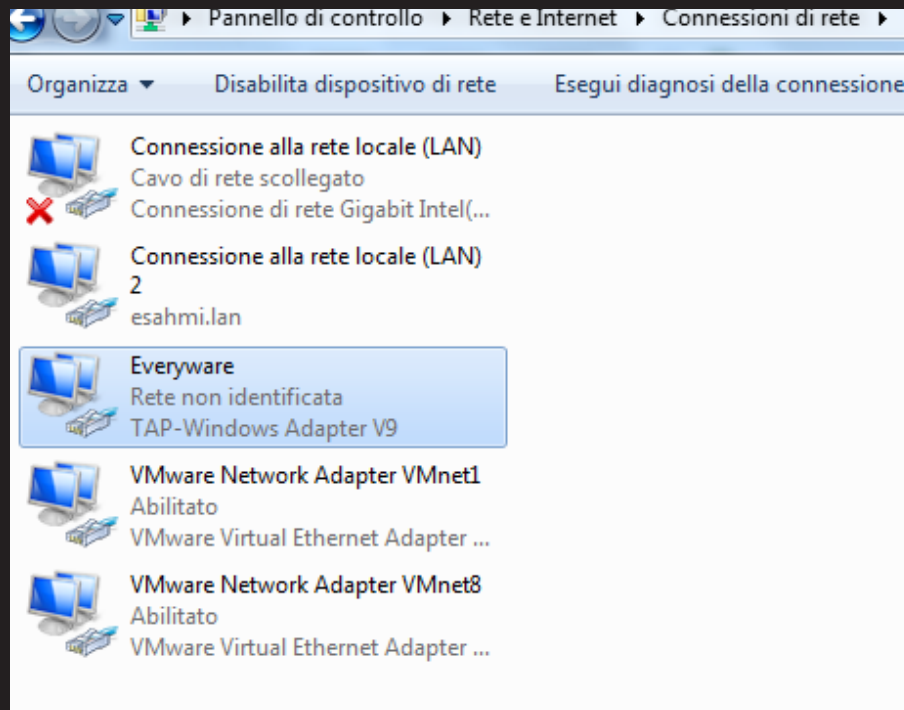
▸ Pannello di controllo ▸ Rete e Internet ▸ Connessioni di rete ▸

Organizza ▾ Disabilita dispositivo di rete Esegui diagnosi della connessione

Connessione alla rete locale (LAN)
Cavo di rete scollegato
Connessione di rete Gigabit Intel(...

Connessione alla rete locale (LAN) 2
esahmi.lan

Everyware
Rete non identificata
TAP-Windows Adapter V9

VMware Network Adapter VMnet1
Abilitato
VMware Virtual Ethernet Adapter ...

VMware Network Adapter VMnet8
Abilitato
VMware Virtual Ethernet Adapter ...